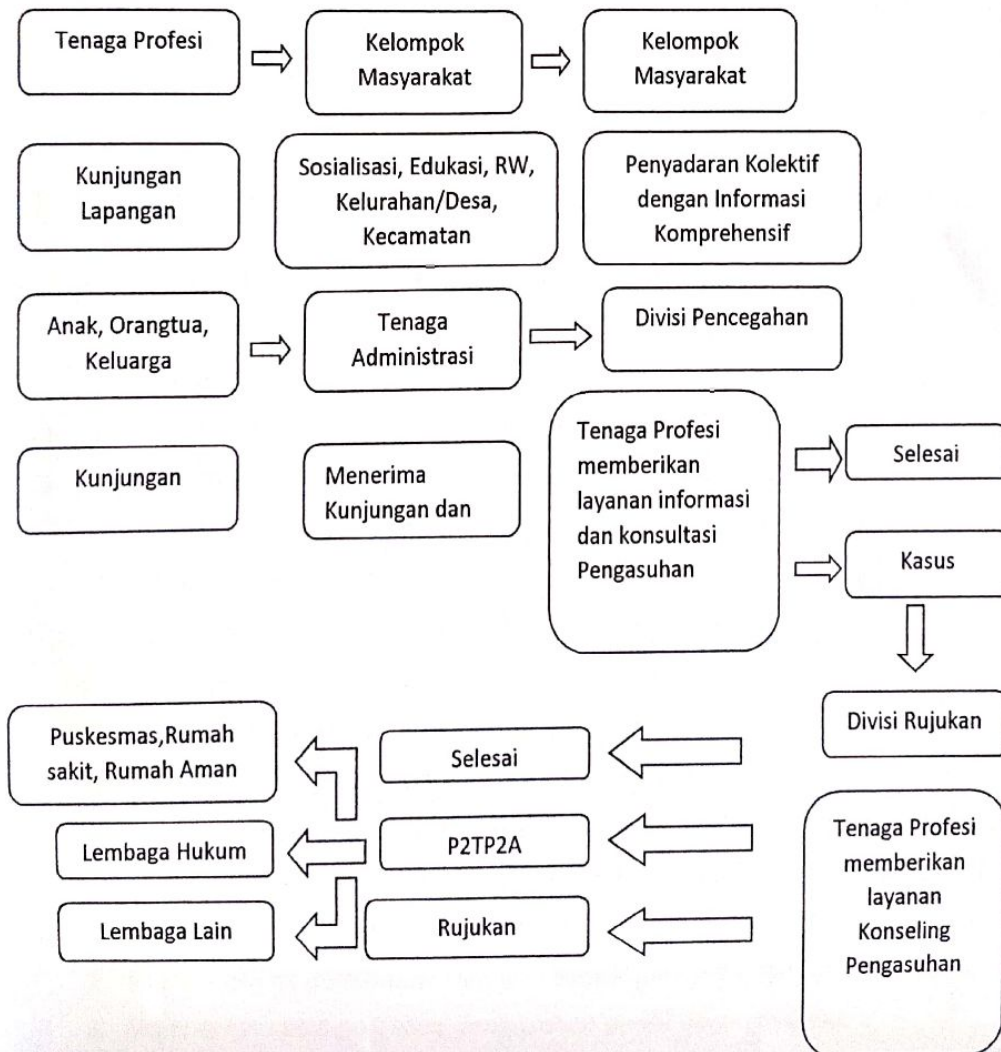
Tenaga Profesi

Kelompok Masyarakat

Kelompok Masyarakat

Kunjungan Lapangan

Sosialisasi, Edukasi, RW, Kelurahan/Desa, Kecamatan

Penyadaran Kolektif dengan Informasi Komprehensif

Anak, Orangtua, Keluarga

Tenaga Administrasi

Divisi Pencegahan

Kunjungan

Menerima Kunjungan dan

Tenaga Profesi memberikan layanan informasi dan konsultasi Pengasuhan

Selesai

Kasus

Divisi Rujukan

Puskesmas,Rumah sakit, Rumah Aman

Selesai

Lembaga Hukum

P2TP2A

Lembaga Lain

Rujukan

Tenaga Profesi memberikan layanan Konseling Pengasuhan